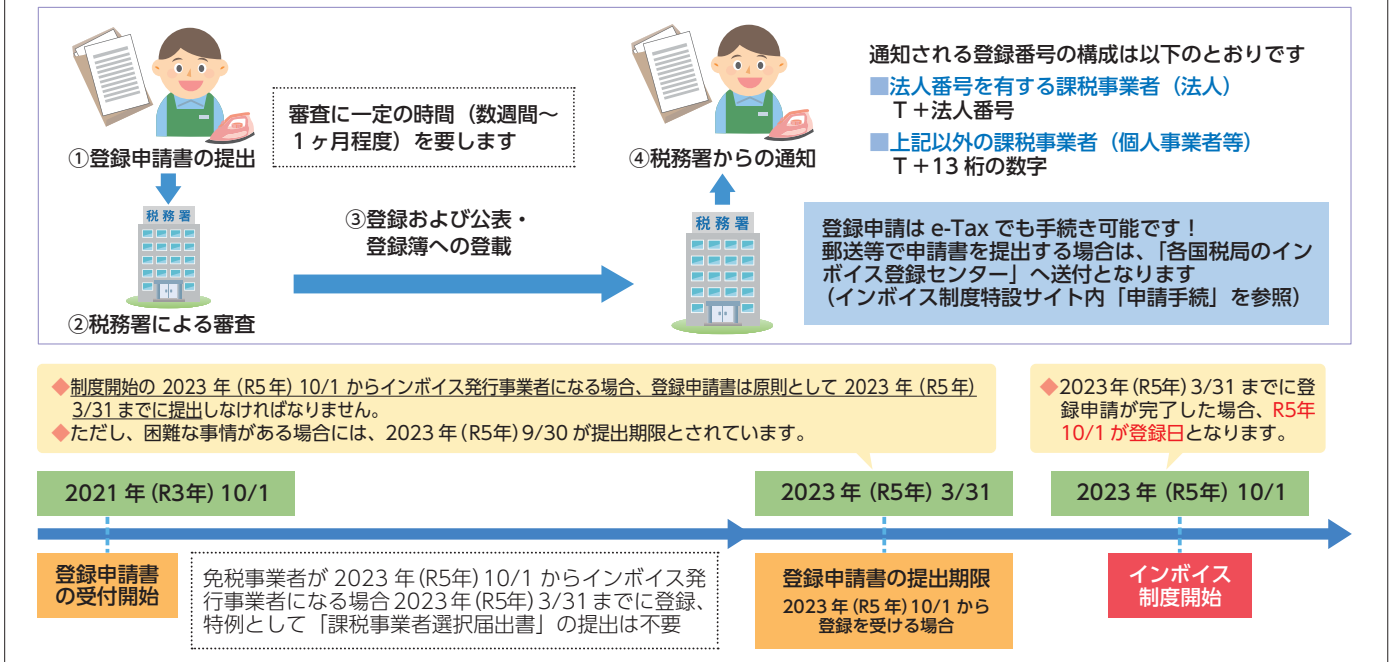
①登録申請書の提出

審査に一定の時間（数週間～1ヶ月程度）を要します

税務署

②税務署による審査

③登録および公表・登録簿への登載

④税務署からの通知

税務署

通知される登録番号の構成は以下のとおりです

■法人番号を有する課税事業者（法人）
T＋法人番号

■上記以外の課税事業者（個人事業者等）
T＋13 桁の数字

登録申請は e-Tax でも手続き可能です！
郵送等で申請書を提出する場合は、「各国税局のインボイス登録センター」へ送付となります
（インボイス制度特設サイト内「申請手続」を参照）

◆制度開始の 2023 年 (R5年) 10/1 からインボイス発行事業者になる場合、登録申請書は原則として 2023 年 (R5年) 3/31 までに提出しなければなりません。
◆ただし、困難な事情がある場合には、2023 年 (R5年) 9/30 が提出期限とされています。

◆2023 年 (R5年) 3/31 までに登録申請が完了した場合、R5年 10/1 が登録日となります。

2021 年 (R3年) 10/1

2023 年 (R5年) 3/31

2023 年 (R5年) 10/1

登録申請書の受付開始

免税事業者が 2023 年 (R5年) 10/1 からインボイス発行事業者になる場合 2023 年 (R5年) 3/31 までに登録、特例として「課税事業者選択届出書」の提出は不要

登録申請書の提出期限
2023 年 (R5 年) 10/1 から登録を受ける場合

インボイス制度開始